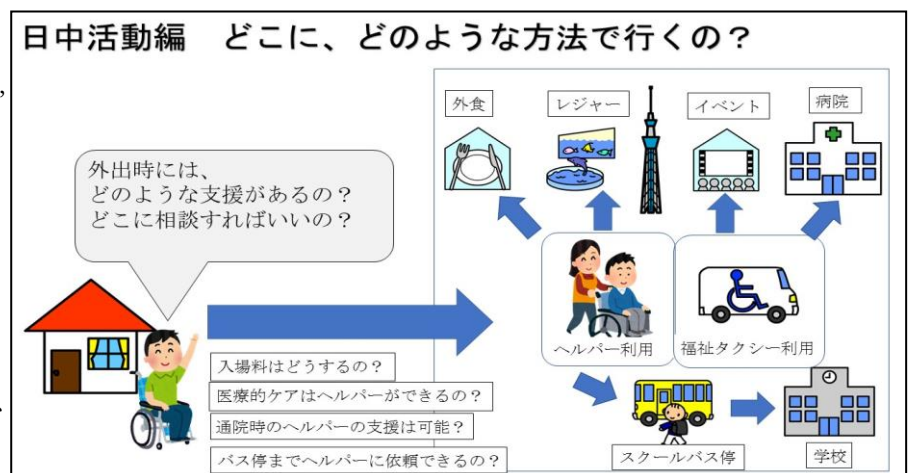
日中活動編　どこに、どのような方法で行くの？

外出時には、
どのような支援があるの？
どこに相談すればいいの？

外食

レジャー

イベント

病院

ヘルパー利用

福祉タクシー利用

入場料はどうするの？

医療的ケアはヘルパーができるの？

通院時のヘルパーの支援は可能？

バス停までヘルパーに依頼できるの？

スクールバス停

学校